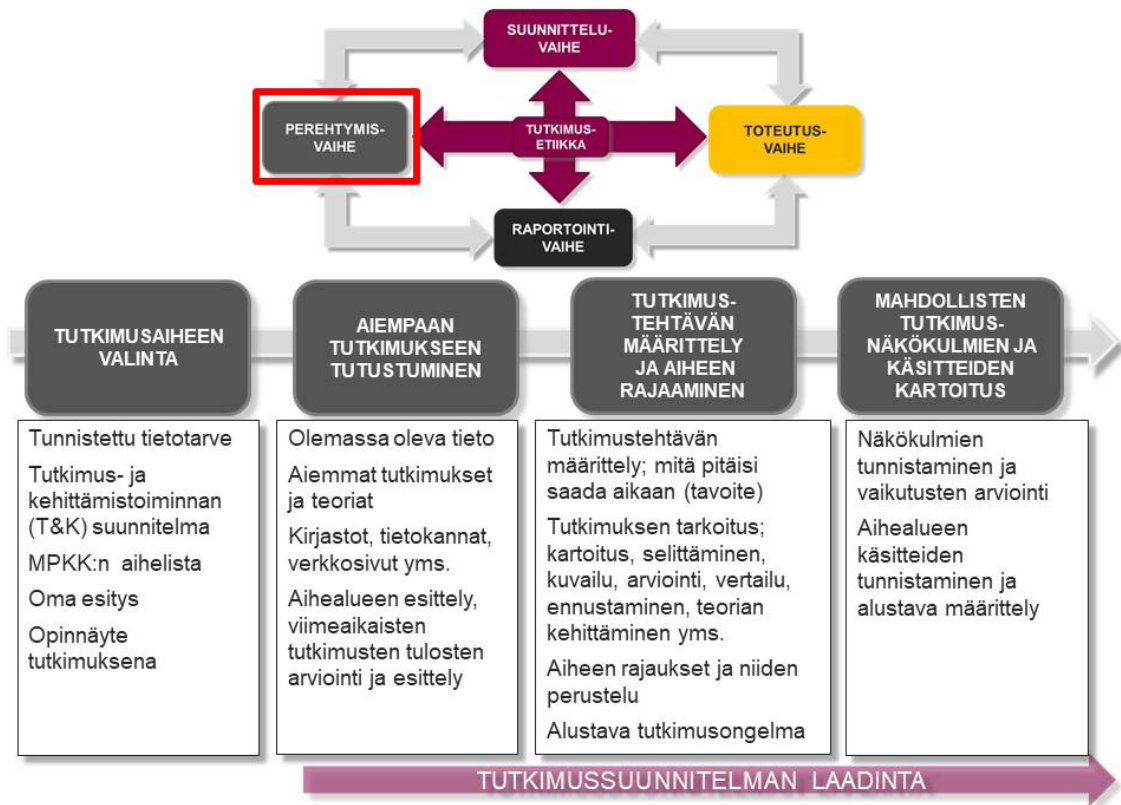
SUUNNITTELU-VAIHE

PEREHTYMIS-VAIHE

TUTKIMUS-ETIIKKA

TOTEUTUS-VAIHE

RAPORTOINTI-VAIHE

TUTKIMUSAIHEEN VALINTA

AIEMPAAN TUTKIMUKSEEN TUTUSTUMINEN

TUTKIMUS-TEHTÄVÄN MÄÄRITTELY JA AIHEEN RAJAAMINEN

MAHDOLLISTEN TUTKIMUS-NÄKÖKULMIEN JA KÄSITTEIDEN KARTOITUS

Tunnistettu tietotarve

Tutkimus- ja kehittämistoiminnan (T&K) suunnitelma

MPKK:n aihelista

Oma esitys

Opinnäyte tutkimuksena

Olemassa oleva tieto

Aiemmat tutkimukset ja teoriat

Kirjastot, tietokannat, verkkosivut yms.

Aihealueen esittely, viimeaikaisten tutkimusten tulosten arviointi ja esittely

Tutkimustehtävän määrittely; mitä pitäisi saada aikaan (tavoite)

Tutkimuksen tarkoitus; kartoitus, selittäminen, kuvailu, arviointi, vertailu, ennustaminen, teorian kehittäminen yms.

Aiheen rajaukset ja niiden perustelu

Alustava tutkimusongelma

Näkökulmien tunnistaminen ja vaikutusten arviointi

Aihealueen käsitteiden tunnistaminen ja alustava määrittely

TUTKIMUSSUUNNITELMAN LAADINTA